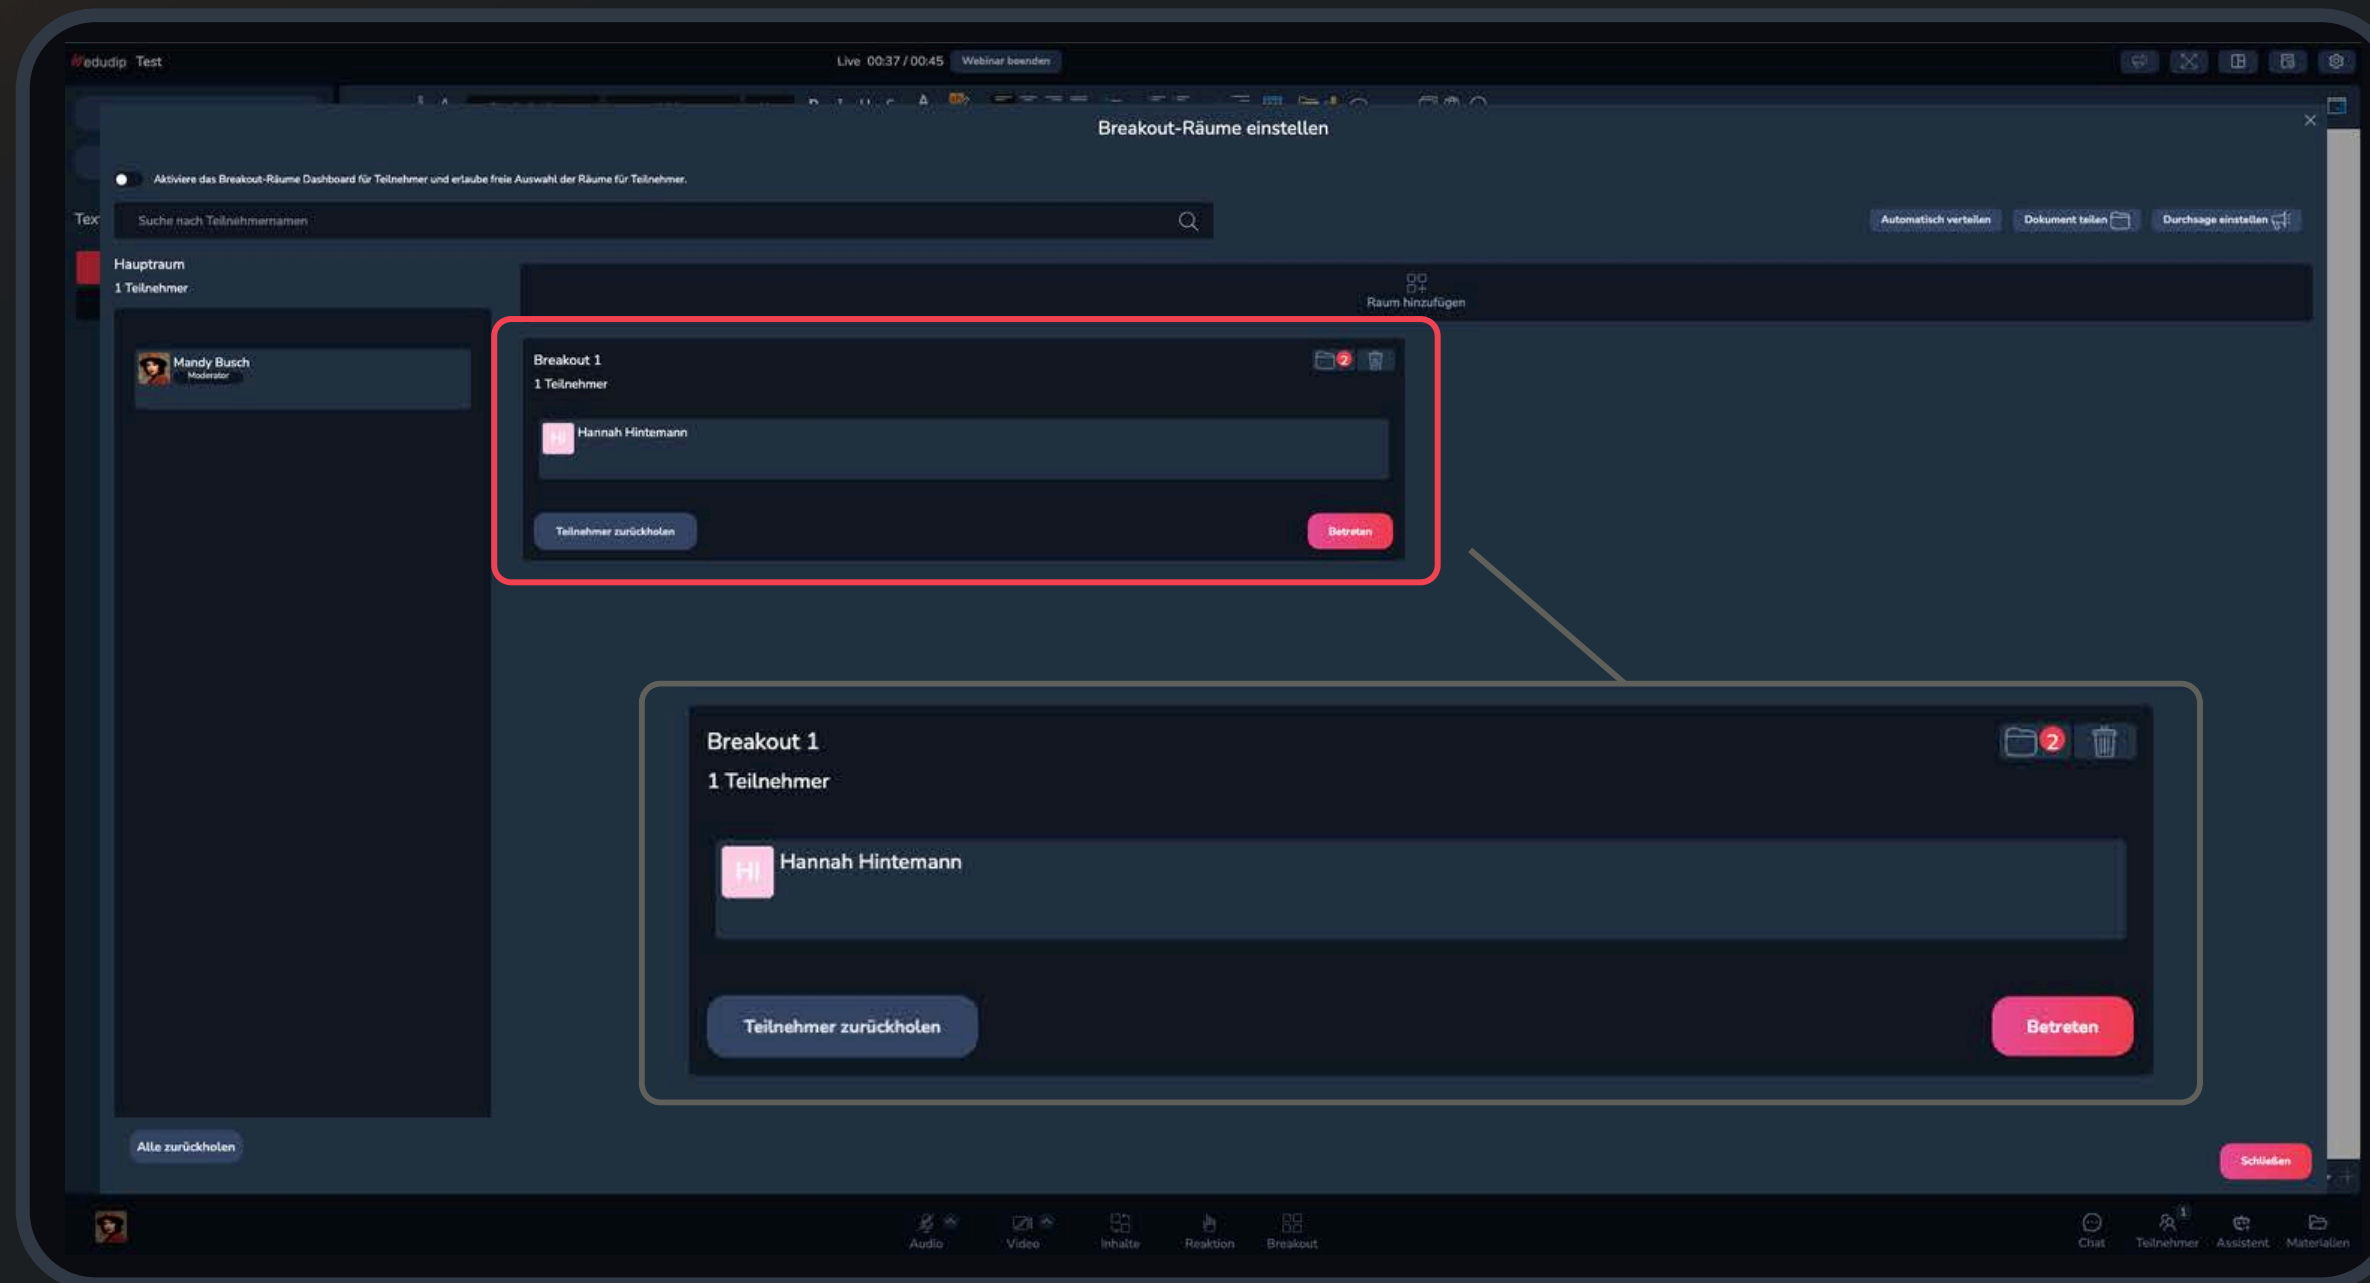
edudip Test

Live 00:37 / 00:45 Webinar beenden

Breakout-Räume einstellen

Aktiviere das Breakout-Räume Dashboard für Teilnehmer und erlaube freie Auswahl der Räume für Teilnehmer.

Tex

Suche nach Teilnehmernamen

Automatisch verteilen Dokument teilen Durchsage einstellen

Hauptraum
1 Teilnehmer

Mandy Busch
Moderator

Raum hinzufügen

Breakout 1
1 Teilnehmer
2

HI Hannah Hintemann

Teilnehmer zurückholen Betreten

Breakout 1
1 Teilnehmer
2

HI Hannah Hintemann

Teilnehmer zurückholen Betreten

Alle zurückholen

Schließen

Audio Video Inhalte Reaktion Breakout

Chat Teilnehmer Assistent Materialien